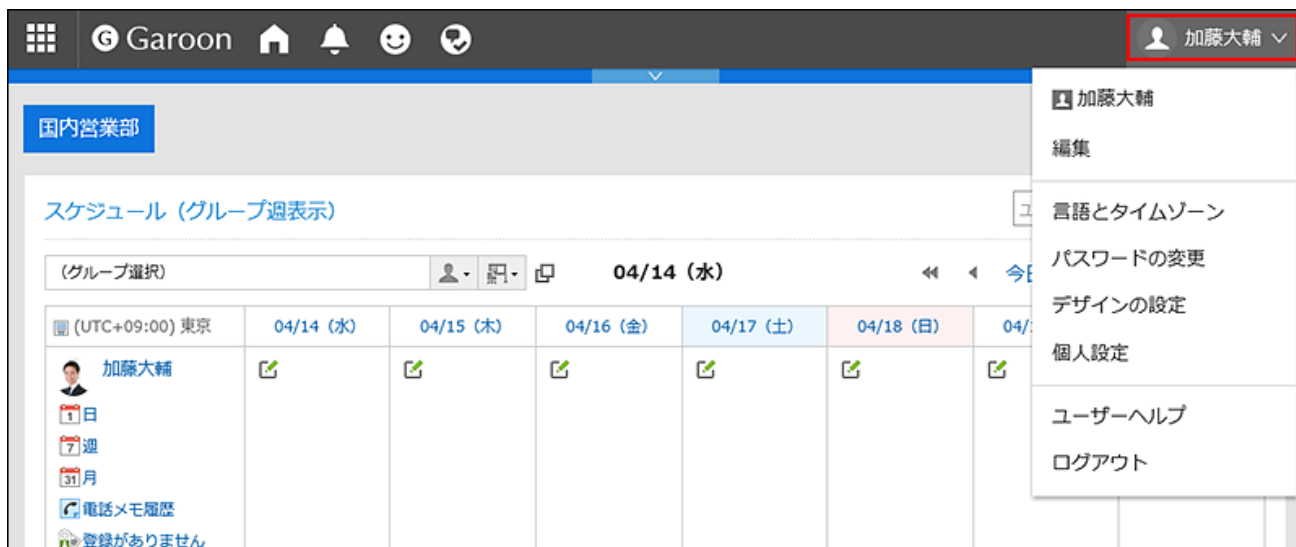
Garoon

加藤大輔

国内営業部

スケジュール（グループ週表示）

（グループ選択）

04/14（水）

今日

| (UTC+09:00) 東京 | 04/14（水） | 04/15（木） | 04/16（金） | 04/17（土） | 04/18（日） | 04/1 |
|---|---|---|---|---|---|---|
| 加藤大輔 日 週 月 電話メモ履歴 登録がありません | | | | | | |

加藤大輔
編集
言語とタイムゾーン
パスワードの変更
デザインの設定
個人設定
ユーザーヘルプ
ログアウト